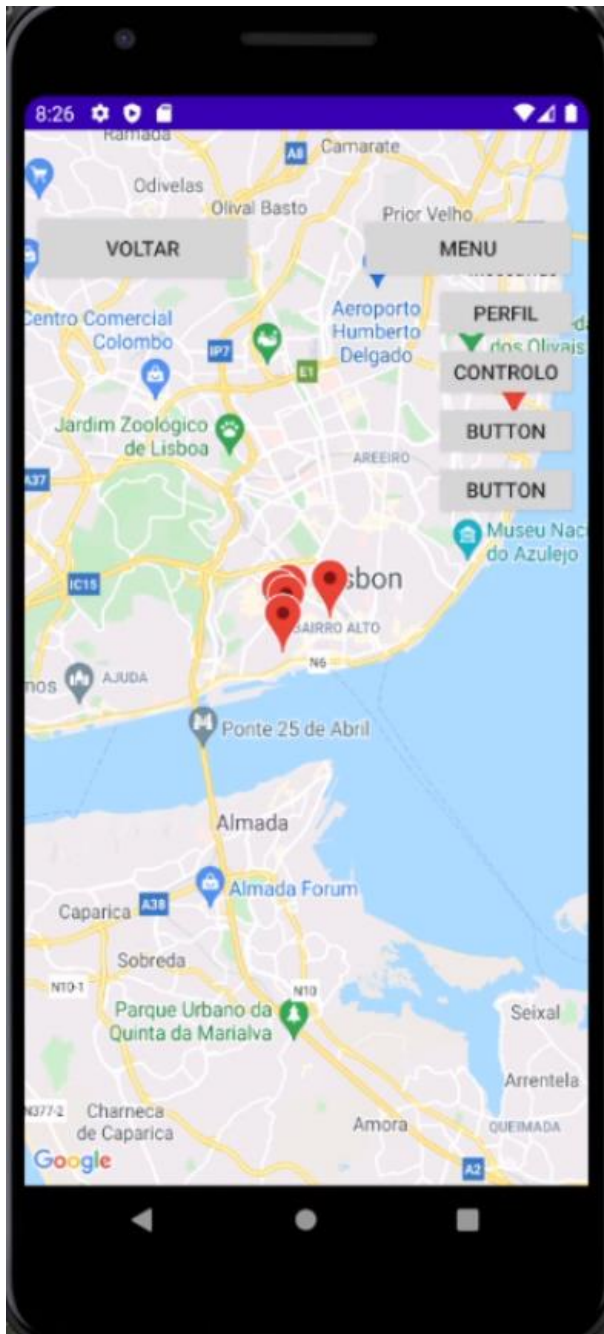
8:26

Ramada
A8
Camarate
Odivelas
Olival Basto
Prior Velho
VOLTAR
MENU
Centro Comercial Colombo
Aeroporto Humberto Delgado
PERFIL
dos Olivais
IP7
E1
CONTROLO
Jardim Zoológico de Lisboa
BUTTON
AREEIRO
A37
BUTTON
Museu Nac do Azulejo
IC15
sbon
BAIRRO ALTO
N6
nos
AJUDA
Ponte 25 de Abril
Almada
Almada Forum
Caparica
A38
Sobreda
N10-1
N10
Parque Urbano da Quinta da Marialva
Seixal
Arrentela
N377-2
Charneca de Caparica
Amora
QUEIMADA
Google
A2